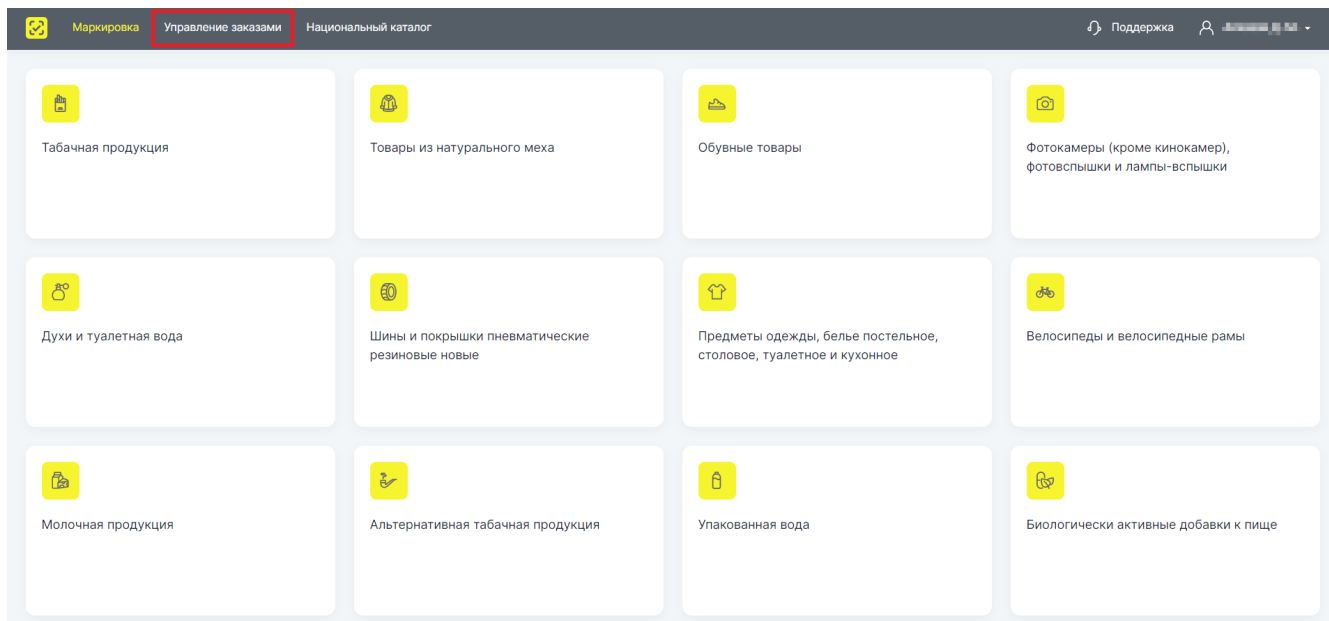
Маркировка Управление заказами Национальный каталог

Поддержка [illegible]

Табачная продукция

Товары из натурального меха

Обувные товары

Фотокамеры (кроме кинокамер), фотовспышки и лампы-вспышки

Духи и туалетная вода

Шины и покрышки пневматические резиновые новые

Предметы одежды, белье постельное, столовое, туалетное и кухонное

Велосипеды и велосипедные рамы

Молочная продукция

Альтернативная табачная продукция

Упакованная вода

Биологически активные добавки к пище